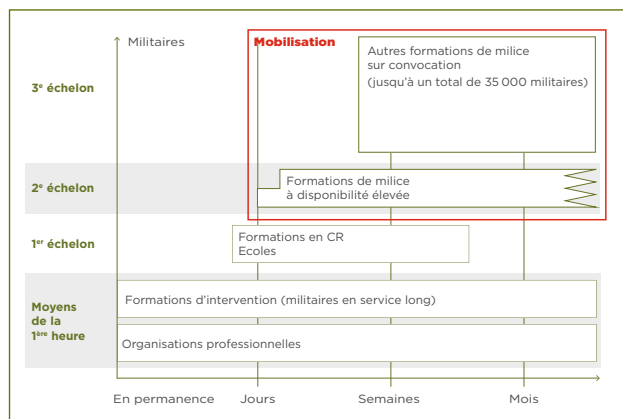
Militaires

Mobilisation

Autres formations de milice sur convocation (jusqu'à un total de 35 000 militaires)

3$^e$ échelon

2$^e$ échelon

Formations de milice à disponibilité élevée

1$^{er}$ échelon

Formations en CR
Ecoles

Moyens de la 1$^{ère}$ heure

Formations d'intervention (militaires en service long)

Organisations professionnelles

En permanence
Jours
Semaines
Mois